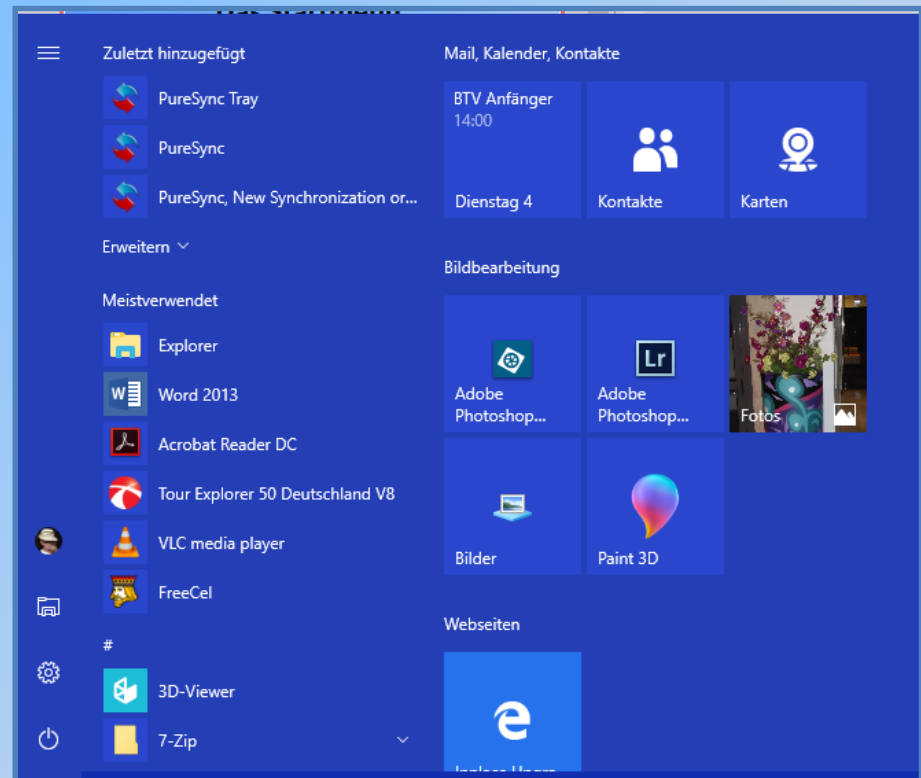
Zuletzt hinzugefügt

PureSync Tray

PureSync

PureSync, New Synchronization or...

Erweitern

Meistverwendet

Explorer

Word 2013

Acrobat Reader DC

Tour Explorer 50 Deutschland V8

VLC media player

FreeCel

#

3D-Viewer

7-Zip

Mail, Kalender, Kontakte

BTV Anfänger
14:00
Dienstag 4

Kontakte

Karten

Bildbearbeitung

Adobe Photoshop...

Lr
Adobe Photoshop...

Fotos

Bilder

Paint 3D

Webseiten

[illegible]